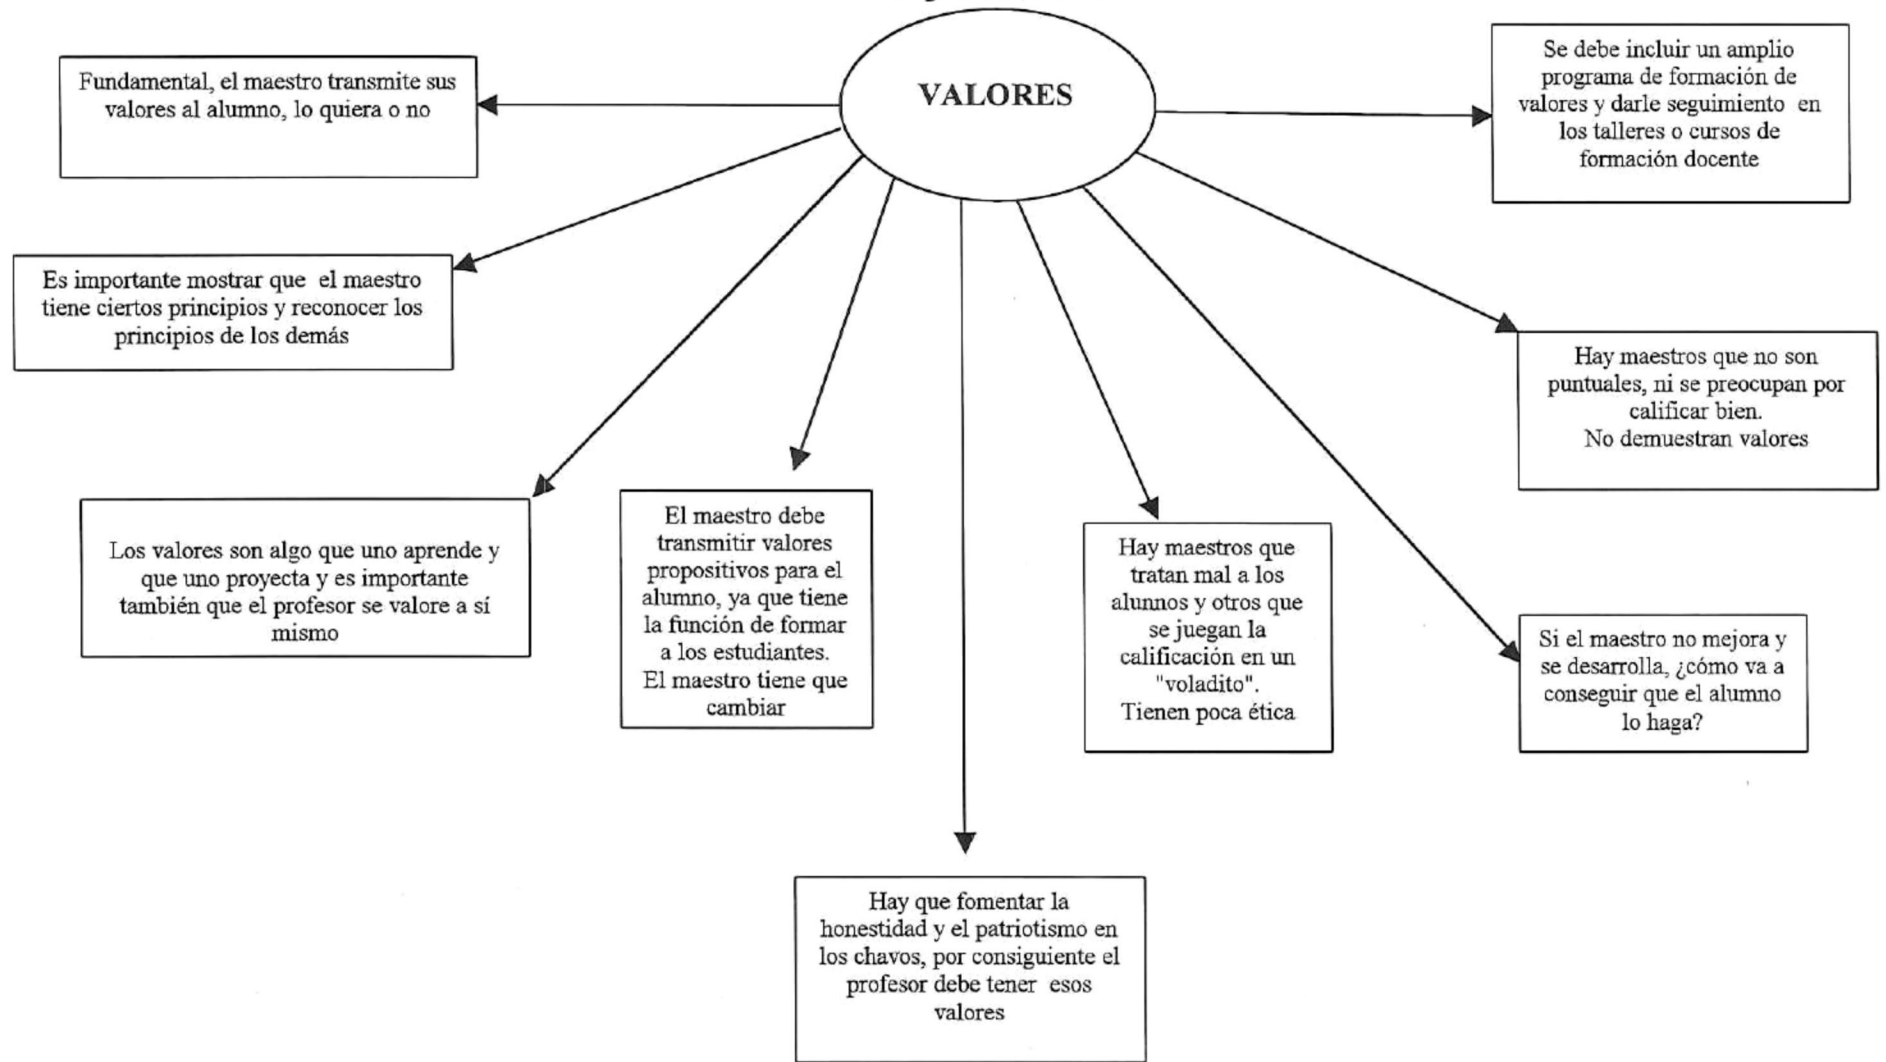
VALORES

Fundamental, el maestro transmite sus valores al alumno, lo quiera o no

Se debe incluir un amplio programa de formación de valores y darle seguimiento en los talleres o cursos de formación docente

Es importante mostrar que el maestro tiene ciertos principios y reconocer los principios de los demás

Hay maestros que no son puntuales, ni se preocupan por calificar bien.
No demuestran valores

Los valores son algo que uno aprende y que uno proyecta y es importante también que el profesor se valore a sí mismo

El maestro debe transmitir valores propositivos para el alumno, ya que tiene la función de formar a los estudiantes.
El maestro tiene que cambiar

Hay maestros que tratan mal a los alunnos y otros que se juegan la calificación en un "voladito".
Tienen poca ética

Si el maestro no mejora y se desarrolla, ¿cómo va a conseguir que el alumno lo haga?

Hay que fomentar la honestidad y el patriotismo en los chavos, por consiguiente el profesor debe tener esos valores